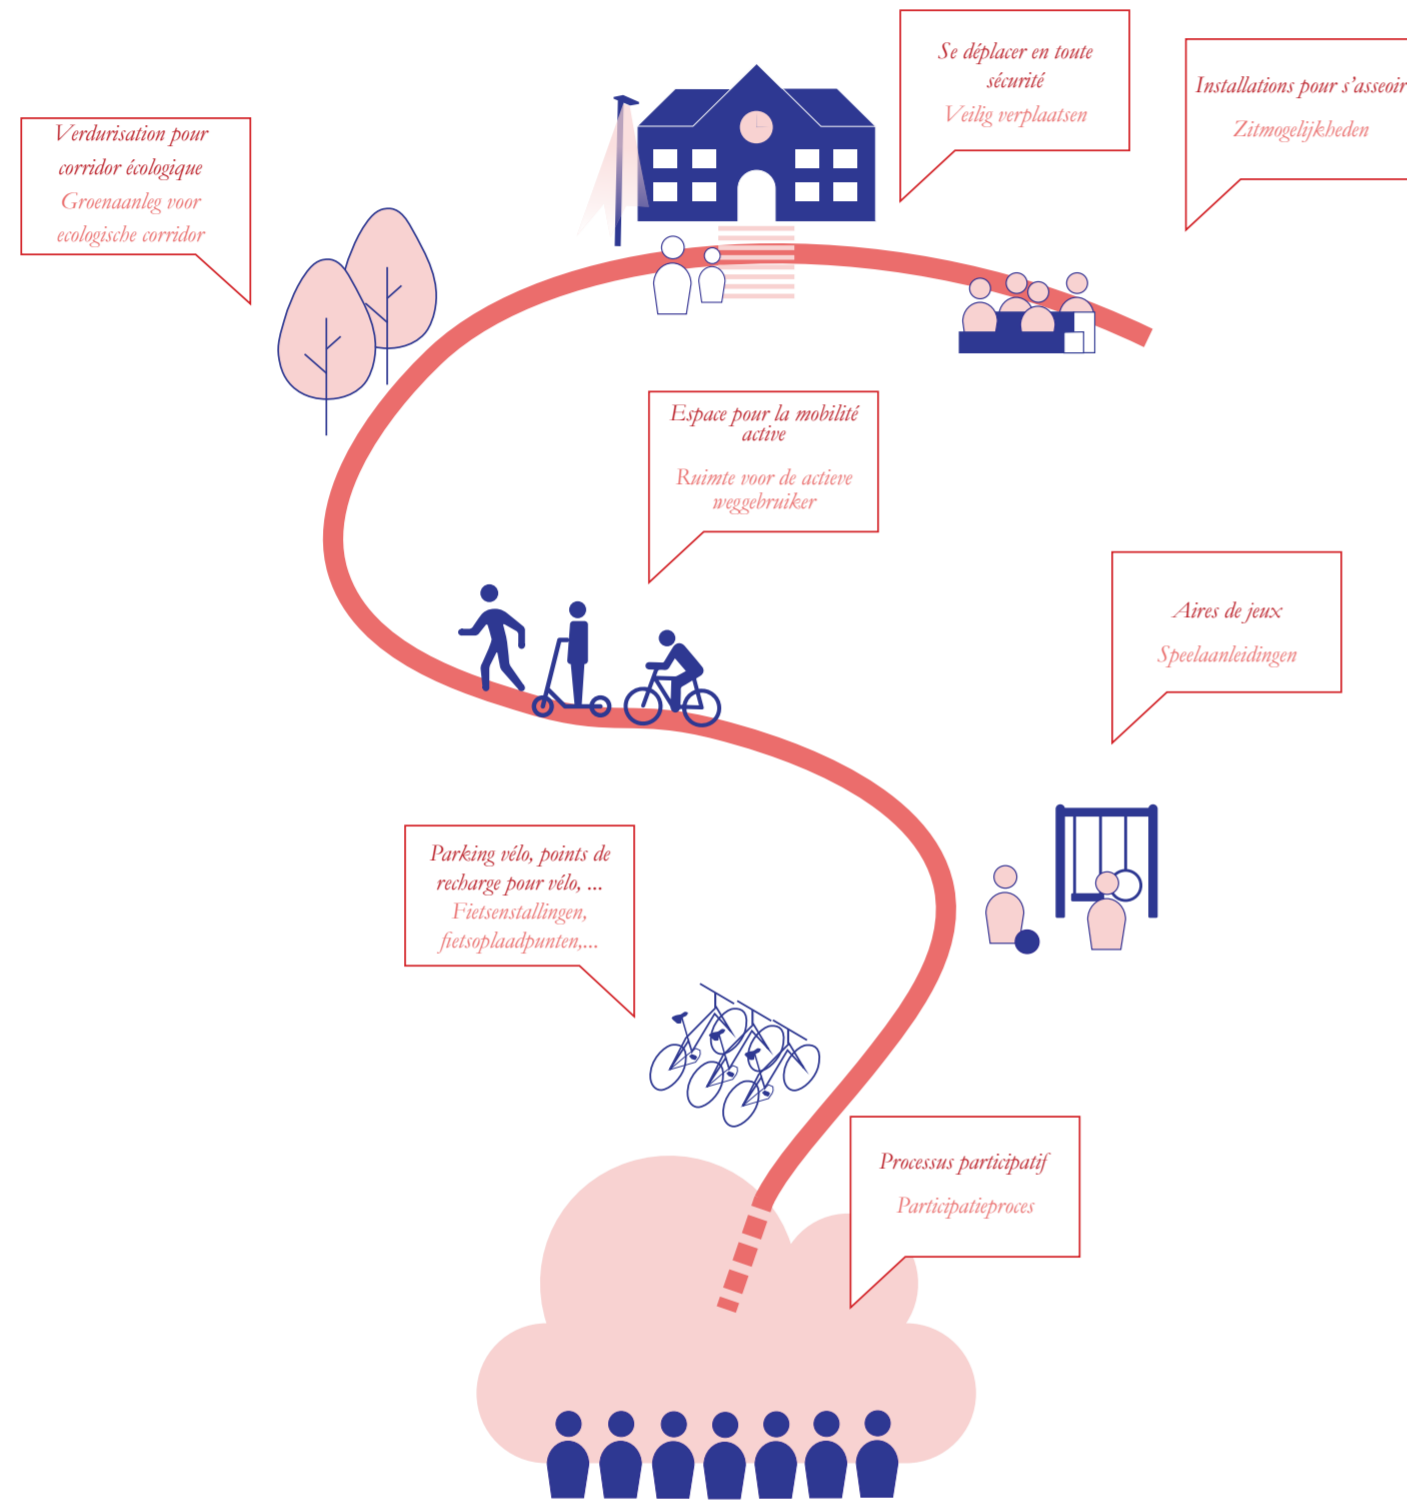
Verdurisation pour corridor écologique
Groenaanleg voor ecologische corridor

Se déplacer en toute sécurité
Veilig verplaatsen

Installations pour s'asseoir
Zitmogelijkheden

Espace pour la mobilité active
Ruimte voor de actieve weggebruiker

Aires de jeux
Speelaanleidingen

Parking vélo, points de recharge pour vélo, ...
Fietsenstallingen, fietsoplaadpunten,...

Processus participatif
Participatieproces